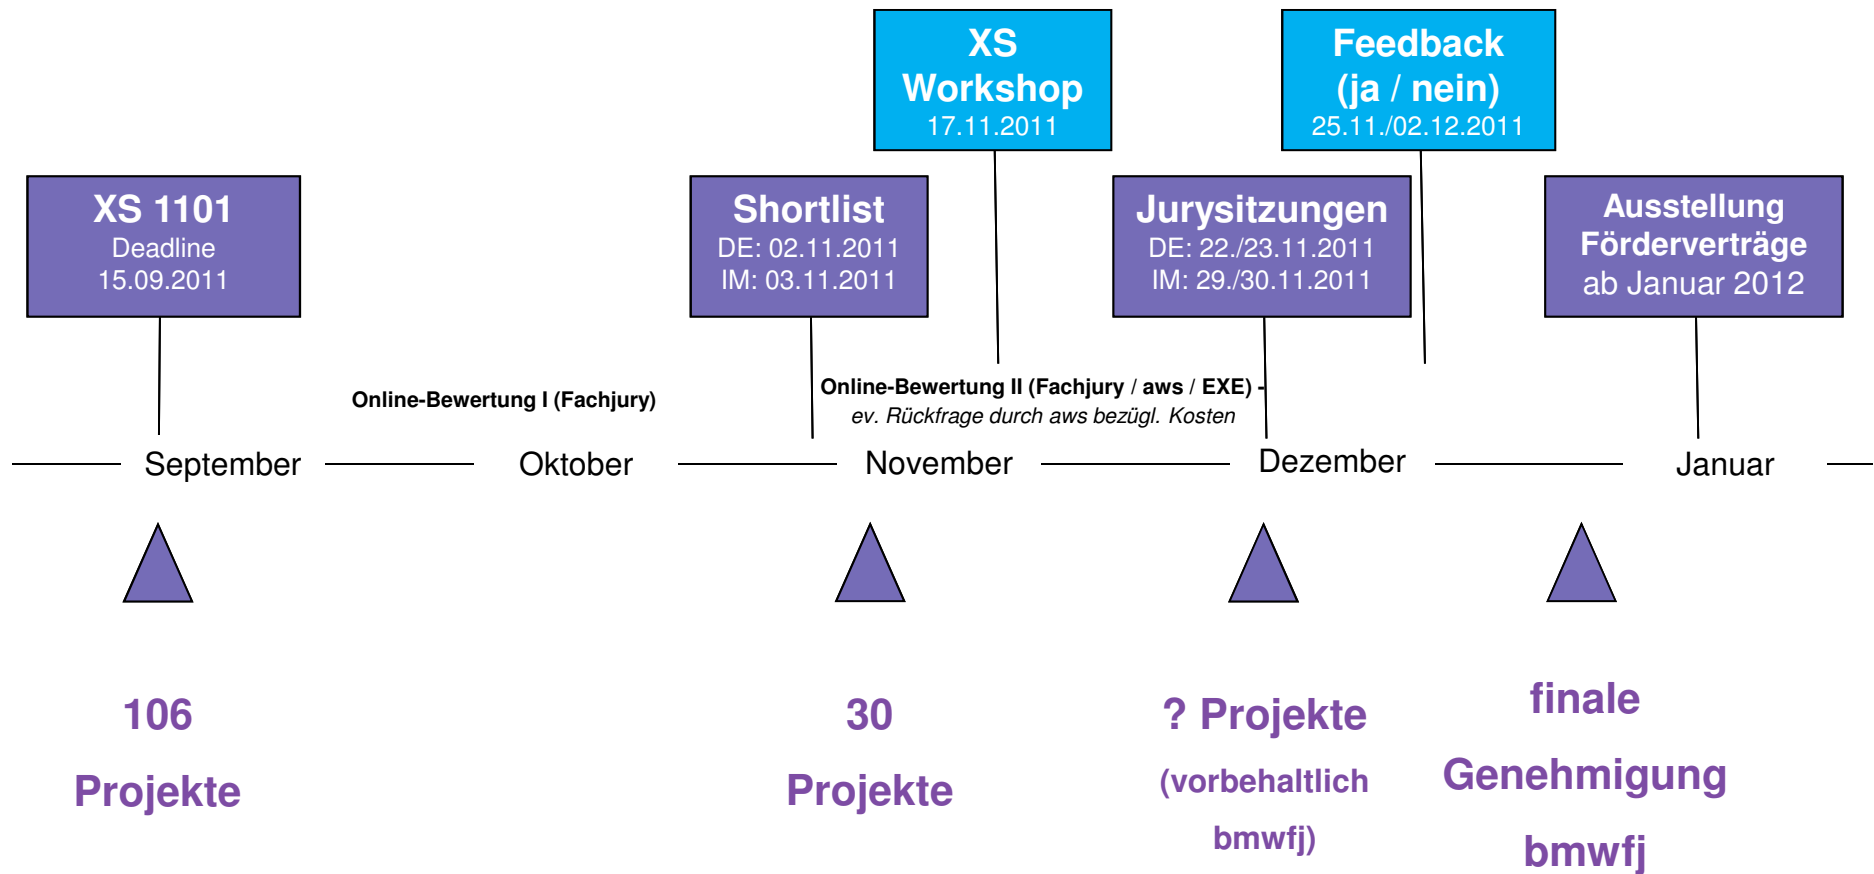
XS Workshop
17.11.2011

Feedback (ja / nein)
25.11./02.12.2011

XS 1101
Deadline
15.09.2011

Shortlist
DE: 02.11.2011
IM: 03.11.2011

Jurysitzungen
DE: 22./23.11.2011
IM: 29./30.11.2011

Ausstellung Förderverträge
ab Januar 2012

Online-Bewertung I (Fachjury)

Online-Bewertung II (Fachjury / aws / EXE) -
ev. Rückfrage durch aws bezügl. Kosten

September Oktober November Dezember Januar

106
Projekte

30
Projekte

? Projekte
(vorbehaltlich bmwfj)

finale
Genehmigung
bmwfj